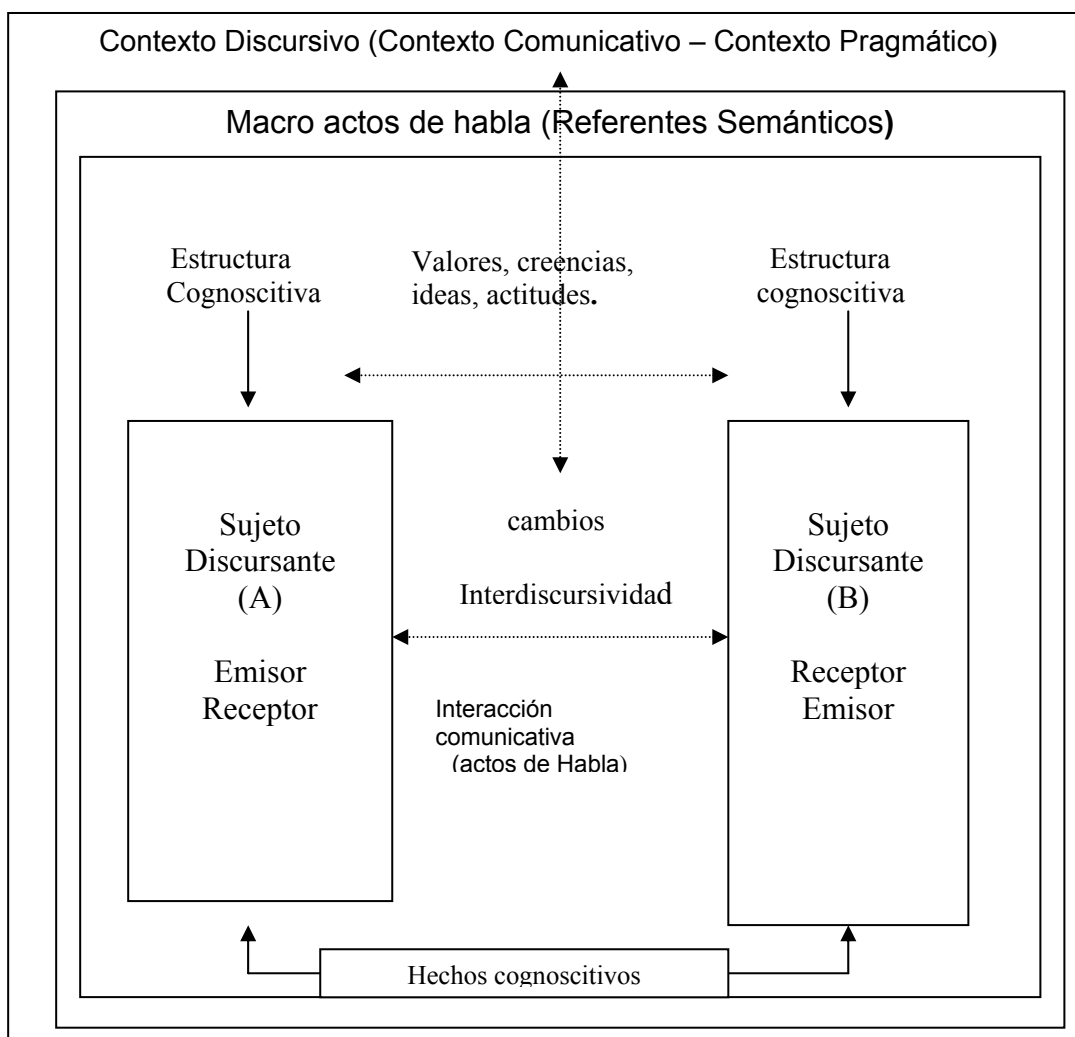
Contexto Discursivo (Contexto Comunicativo – Contexto Pragmático)

Macro actos de habla (Referentes Semánticos)

Estructura Cognoscitiva

Valores, creencias, ideas, actitudes.

Estructura cognoscitiva

Sujeto Discursante (A)

Emisor Receptor

cambios

Interdiscursividad

Interacción comunicativa (actos de Habla)

Sujeto Discursante (B)

Receptor Emisor

Hechos cognoscitivos